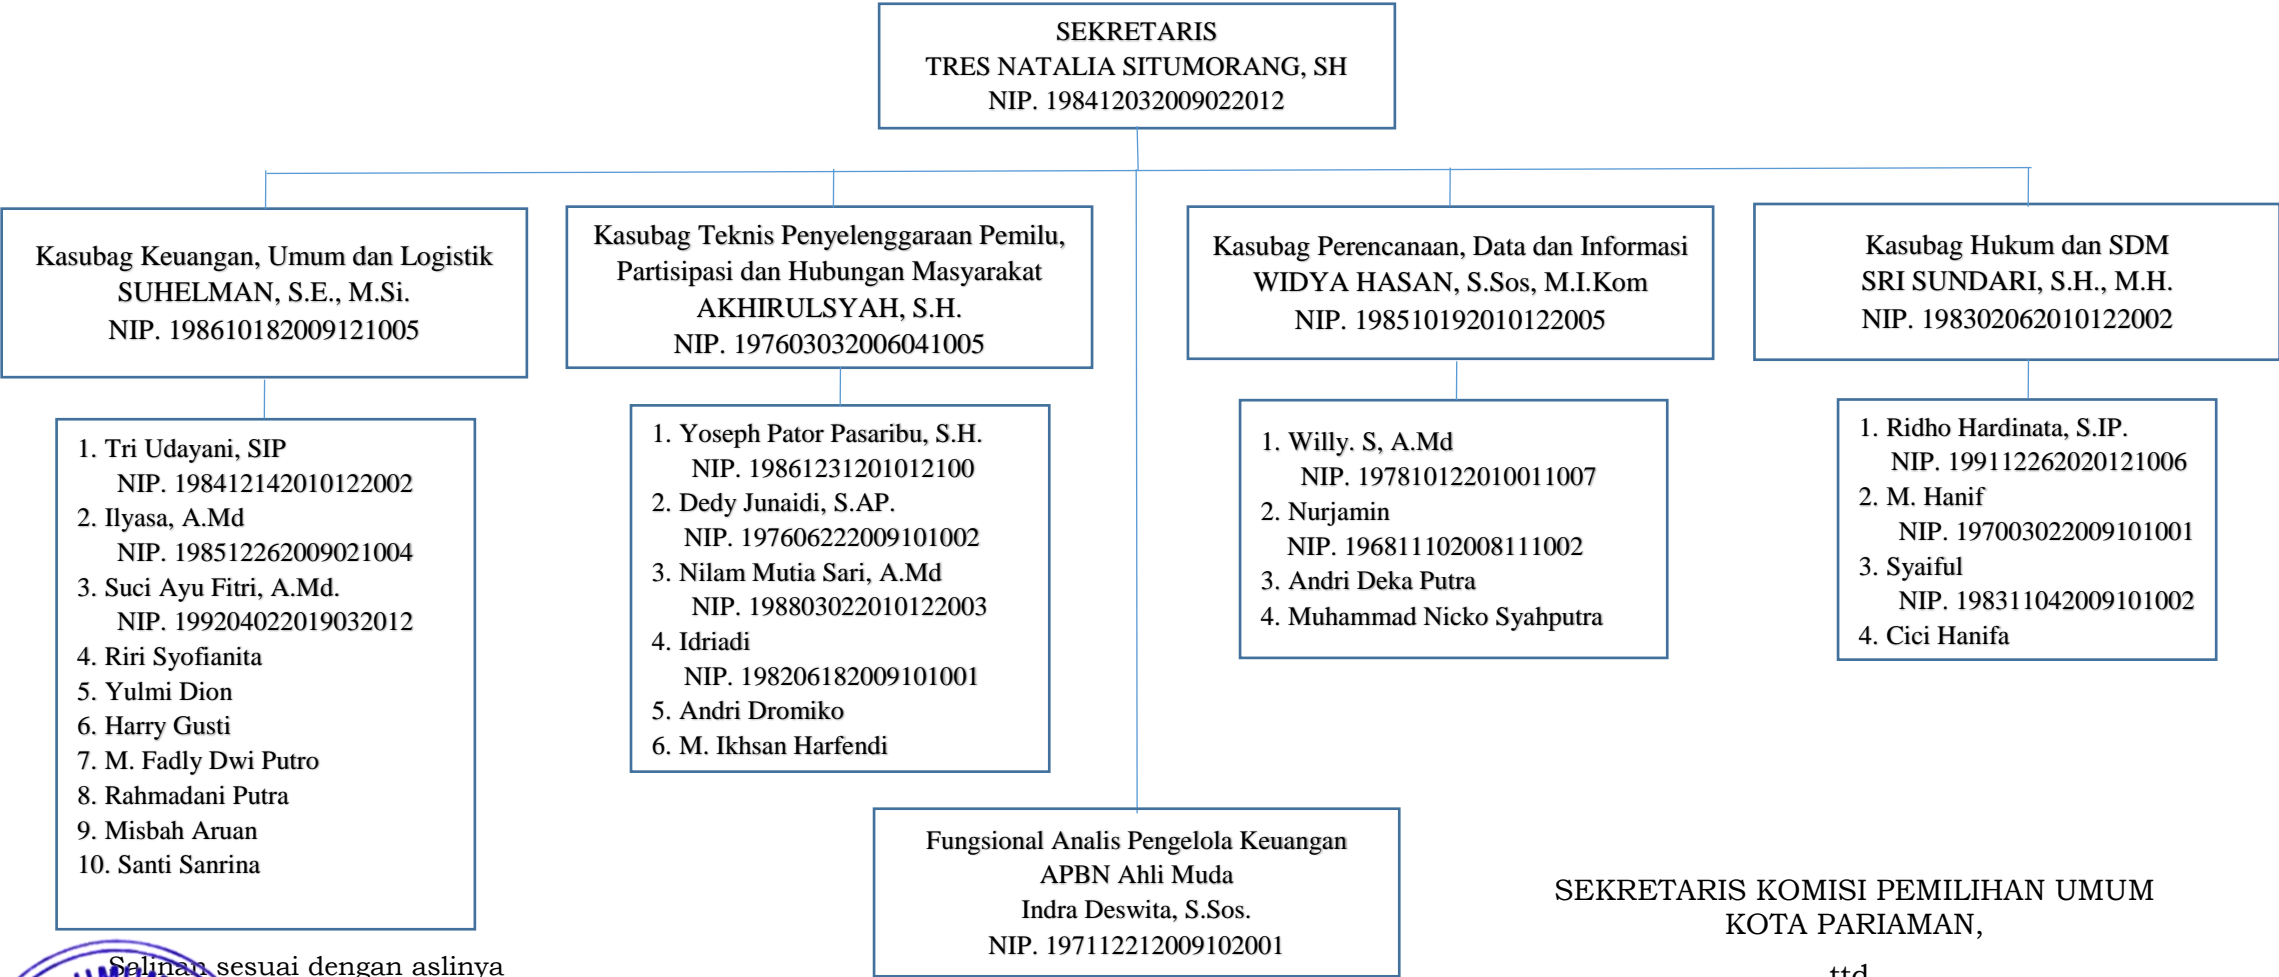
SEKRETARIS
TRES NATALIA SITUMORANG, SH
NIP. 198412032009022012

Kasubag Keuangan, Umum dan Logistik
SUHELMAN, S.E., M.Si.
NIP. 198610182009121005

1. Tri Udayani, SIP
NIP. 198412142010122002
2. Ilyasa, A.Md
NIP. 198512262009021004
3. Suci Ayu Fitri, A.Md.
NIP. 199204022019032012
4. Riri Syofianita
5. Yulmi Dion
6. Harry Gusti
7. M. Fadly Dwi Putro
8. Rahmadani Putra
9. Misbah Aruan
10. Santi Sanrina

Kasubag Teknis Penyelenggaraan Pemilu, Partisipasi dan Hubungan Masyarakat
AKHIRULSYAH, S.H.
NIP. 197603032006041005

1. Yoseph Pator Pasaribu, S.H.
NIP. 19861231201012100
2. Dedy Junaidi, S.AP.
NIP. 197606222009101002
3. Nilam Mutia Sari, A.Md
NIP. 198803022010122003
4. Idriadi
NIP. 198206182009101001
5. Andri Dromiko
6. M. Ikhsan Harfendi

Kasubag Perencanaan, Data dan Informasi
WIDYA HASAN, S.Sos, M.I.Kom
NIP. 198510192010122005

1. Willy. S, A.Md
NIP. 197810122010011007
2. Nurjamin
NIP. 196811102008111002
3. Andri Deka Putra
4. Muhammad Nicko Syahputra

Kasubag Hukum dan SDM
SRI SUNDARI, S.H., M.H.
NIP. 198302062010122002

1. Ridho Hardinata, S.IP.
NIP. 199112262020121006
2. M. Hanif
NIP. 197003022009101001
3. Syaiful
NIP. 198311042009101002
4. Cici Hanifa

Fungsional Analis Pengelola Keuangan APBN Ahli Muda
Indra Deswita, S.Sos.
NIP. 197112212009102001

SEKRETARIS KOMISI PEMILIHAN UMUM
KOTA PARIAMAN,
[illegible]

Salinan sesuai dengan aslinya